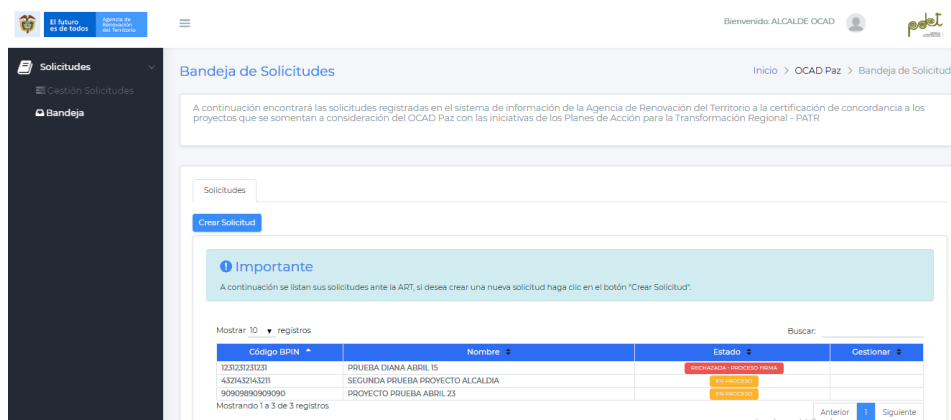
El futuro es de todos | Agencia de Renovación del Territorio

Bienvenido: ALCALDE OCAD

pdet

Solicitudes

Gestión Solicitudes

Bandeja

Bandeja de Solicitudes

Inicio > OCAD Paz > Bandeja de Solicitud

A continuación encontrará las solicitudes registradas en el sistema de información de la Agencia de Renovación del Territorio a la certificación de concordancia a los proyectos que se somentan a consideración del OCAD Paz con las iniciativas de los Planes de Acción para la Transformación Regional - PATR

Solicitudes

Crear Solicitud

Importante

A continuación se listan sus solicitudes ante la ART, si desea crear una nueva solicitud haga clic en el botón "Crear Solicitud".

Mostrar 10 registros

Buscar:

| Código BPIN | Nombre | Estado | Gestionar |
|---|---|---|---|
| 1231231231231 | PRUEBA DIANA ABRIL 15 | RECHAZADA - PROCESO FIRMA | |
| 4321432143211 | SEGUNDA PRUEBA PROYECTO ALCALDIA | EN PROCESO | |
| 90909890909090 | PROYECTO PRUEBA ABRIL 23 | EN PROCESO | |

Mostrando 1 a 3 de 3 registros

Anterior 1 Siguiente